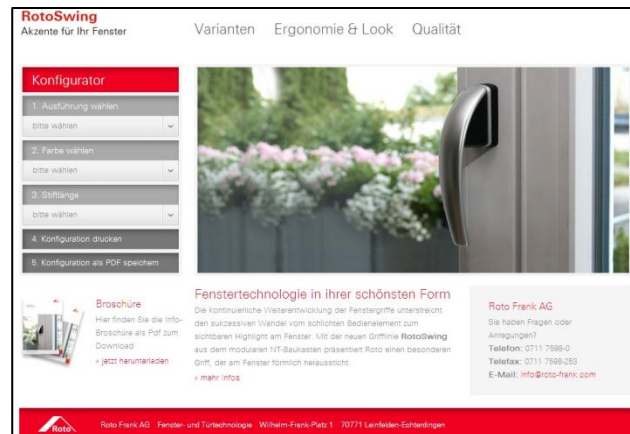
RotoSwing
Akzente für Ihr Fenster

Varianten Ergonomie & Look Qualität

Konfigurator

1. Ausführung wählen
bitte wählen

2. Farbe wählen
bitte wählen

3. Stiftlänge
bitte wählen

4. Konfiguration drucken

5. Konfiguration als PDF speichern

Broschüre
Hier finden Sie die Info-Broschüre als Pdf zum Download
» jetzt herunterladen

Fenstertechnologie in ihrer schönsten Form
Die kontinuierliche Weiterentwicklung der Fenstergriffe unterstreicht den sukzessiven Wandel vom schlichten Bedienelement zum sichtbaren Highlight am Fenster. Mit der neuen Grifflinie RotoSwing aus dem modularen NT-Baukasten präsentiert Roto einen besonderen Griff, der am Fenster förmlich heraussticht.
» mehr infos

Roto Frank AG
Sie haben Fragen oder Anregungen?
Telefon: 0711 7598-0
Telefax: 0711 7598-253
E-Mail: info@roto-frank.com

Roto

Roto Frank AG Fenster- und Türtechnologie Wilhelm-Frank-Platz 1 70771 Leinfelden-Echterdingen